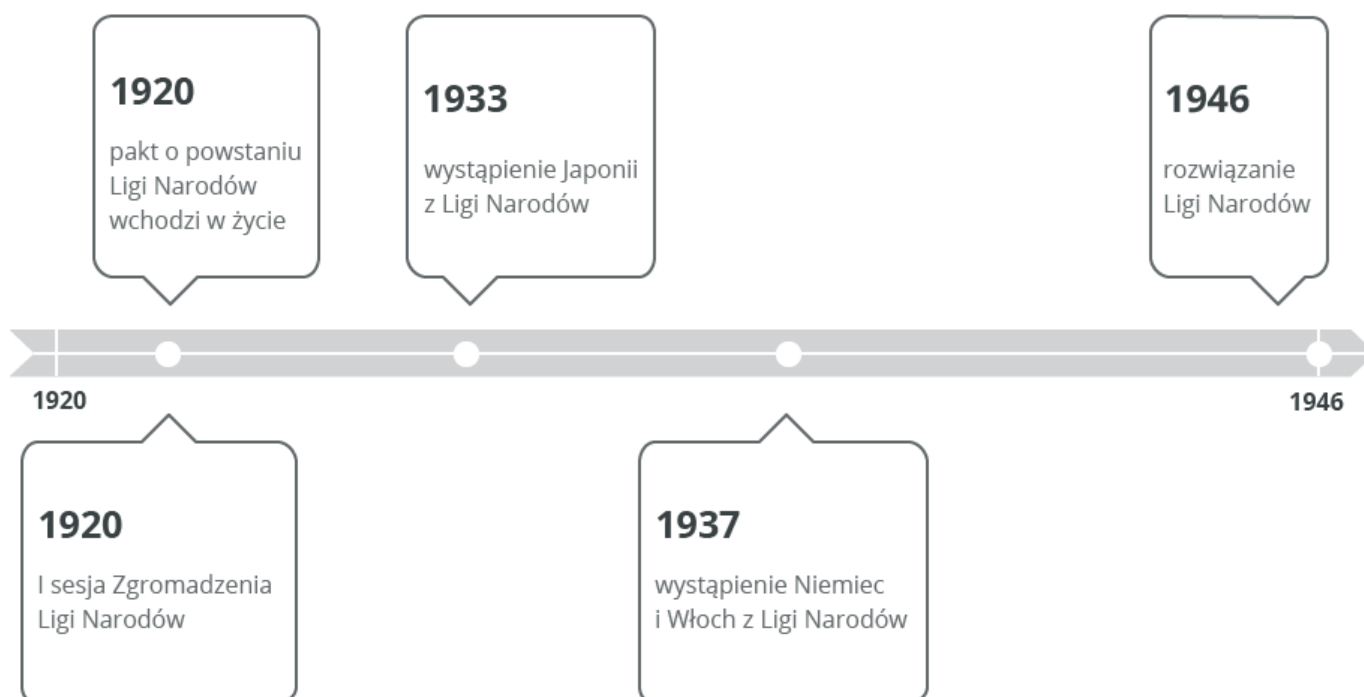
1920
pakt o powstaniu Ligi Narodów wchodzi w życie

1933
wystąpienie Japonii z Ligi Narodów

1946
rozwiązanie Ligi Narodów

1920

1946

1920
I sesja Zgromadzenia Ligi Narodów

1937
wystąpienie Niemiec i Włoch z Ligi Narodów